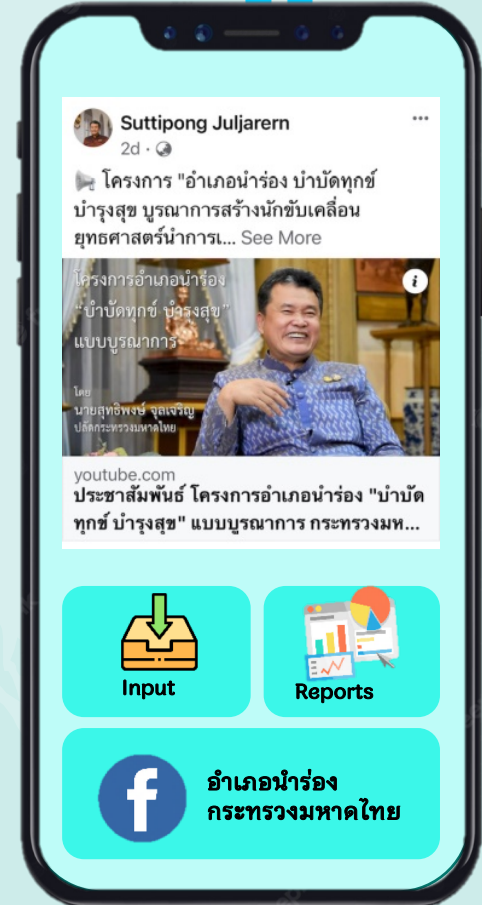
Suttipong Juljarern
2d ·

โครงการ "อำเภอนำร่อง บำบัดทุกข์ บำรุงสุข บูรณาการสร้างนักขับเคลื่อนยุทธศาสตร์นำการเ... See More

โครงการอำเภอนำร่อง
"บำบัดทุกข์ บำรุงสุข"
แบบบูรณาการ

โดย
นายสุทธิพงษ์ จุลเจริญ
ปลัดกระทรวงมหาดไทย

youtube.com
ประชาสัมพันธ์ โครงการอำเภอนำร่อง "บำบัดทุกข์ บำรุงสุข" แบบบูรณาการ กระทรวงมห...

Input

Reports

อำเภอนำร่อง
กระทรวงมหาดไทย